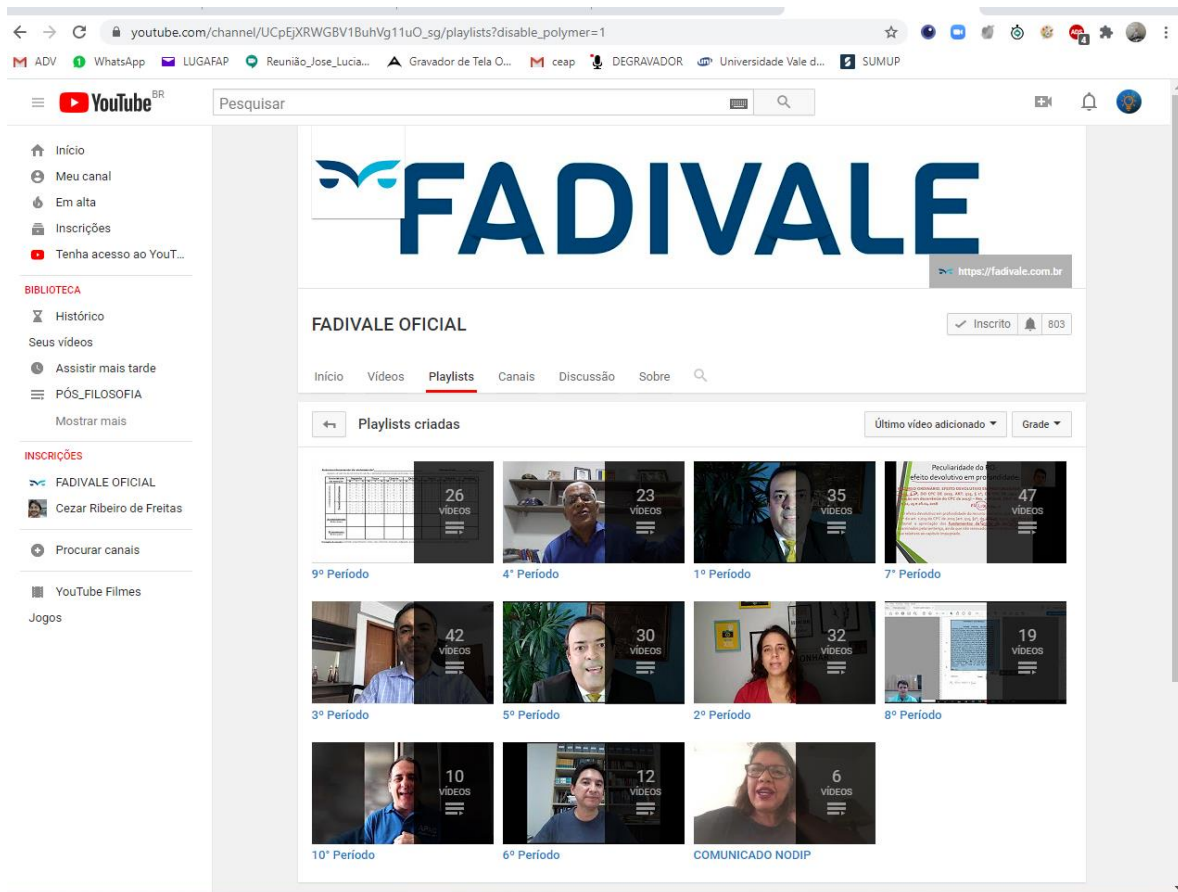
youtube.com/channel/UCpEjXRWGBV1BuhVg11uO_sg/playlists?disable_polymer=1

ADV WhatsApp LUGAFAP Reunião_Jose_Lucia... Gravador de Tela O... ceap DEGRAVADOR Universidade Vale d... SUMUP

YouTube BR
Pesquisar

Início
Meu canal
Em alta
Inscrições
Tenha acesso ao YouT...

BIBLIOTECA
Histórico
Seus vídeos
Assistir mais tarde
PÓS_FILOSOFIA
Mostrar mais

INSCRIÇÕES
FADIVALE OFICIAL
Cezar Ribeiro de Freitas

Procurar canais

YouTube Filmes
Jogos

FADIVALE
https://fadivale.com.br

FADIVALE OFICIAL
Inscrito 803

Início Vídeos Playlists Canais Discussão Sobre

Playlists criadas
Último vídeo adicionado Grade

26 VÍDEOS
9º Período

23 VÍDEOS
4º Período

35 VÍDEOS
1º Período

Peculiaridade do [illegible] efeito devolutivo em profundidade
47 VÍDEOS
7º Período

42 VÍDEOS
3º Período

30 VÍDEOS
5º Período

32 VÍDEOS
2º Período

19 VÍDEOS
8º Período

10 VÍDEOS
10º Período

12 VÍDEOS
6º Período

6 VÍDEOS
COMUNICADO NODIP